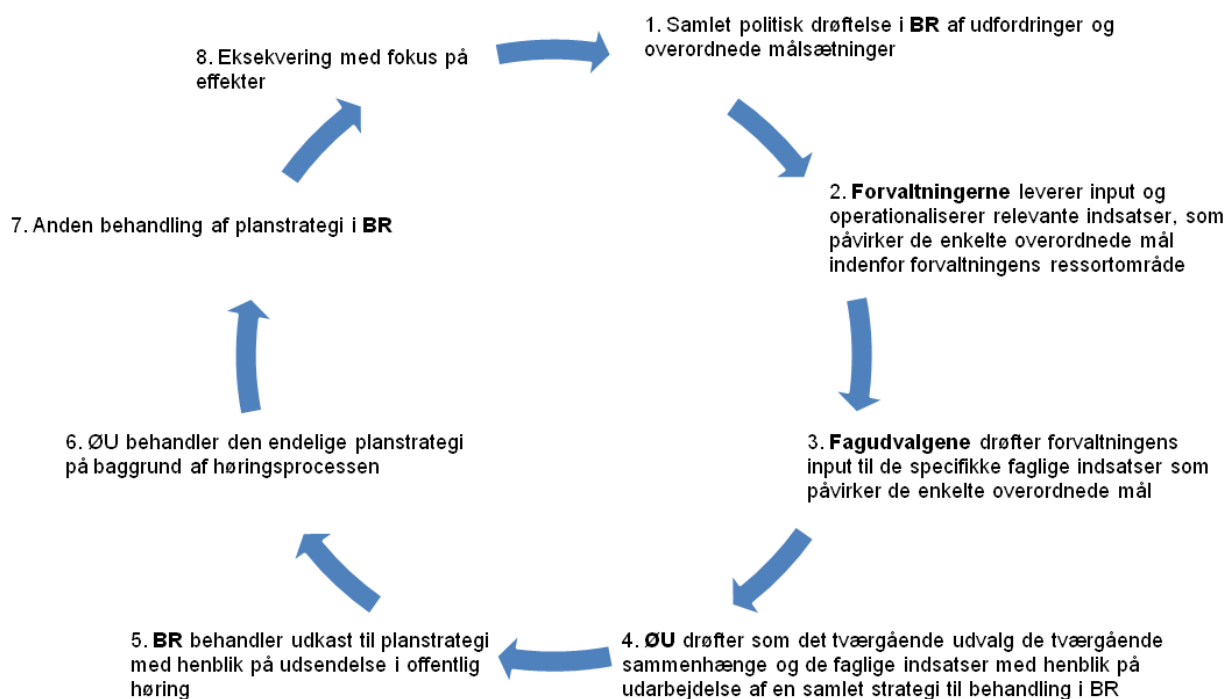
1. Samlet politisk drøftelse i BR af udfordringer og overordnede målsætninger

2. Forvaltningerne leverer input og operationaliserer relevante indsatser, som påvirker de enkelte overordnede mål indenfor forvaltningens ressortområde

3. Fagudvalgene drøfter forvaltningens input til de specifikke faglige indsatser som påvirker de enkelte overordnede mål

4. ØU drøfter som det tværgående udvalg de tværgående sammenhænge og de faglige indsatser med henblik på udarbejdelse af en samlet strategi til behandling i BR

5. BR behandler udkast til planstrategi med henblik på udsendelse i offentlig høring

6. ØU behandler den endelige planstrategi på baggrund af høringsprocessen

7. Anden behandling af planstrategi i BR

8. Eksekvering med fokus på effekter